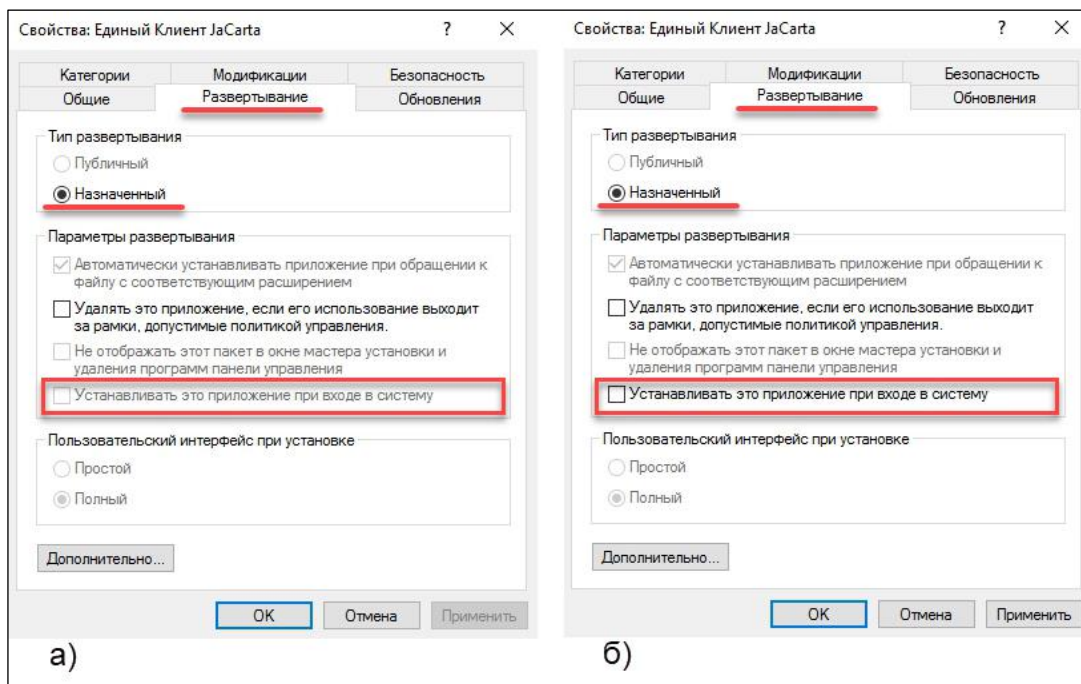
Свойства: Единый Клиент JaCarta ? ×

Категории | Модификации | Безопасность
Общие | Развертывание | Обновления

Тип развертывания
Публичный
Назначенный

Параметры развертывания
Автоматически устанавливать приложение при обращении к файлу с соответствующим расширением
Удалять это приложение, если его использование выходит за рамки, допустимые политикой управления.
Не отображать этот пакет в окне мастера установки и удаления программ панели управления
Устанавливать это приложение при входе в систему

Пользовательский интерфейс при установке
Простой
Полный

Дополнительно...

OK | Отмена | Применить

а)

Свойства: Единый Клиент JaCarta ? ×

Категории | Модификации | Безопасность
Общие | Развертывание | Обновления

Тип развертывания
Публичный
Назначенный

Параметры развертывания
Автоматически устанавливать приложение при обращении к файлу с соответствующим расширением
Удалять это приложение, если его использование выходит за рамки, допустимые политикой управления.
Не отображать этот пакет в окне мастера установки и удаления программ панели управления
Устанавливать это приложение при входе в систему

Пользовательский интерфейс при установке
Простой
Полный

Дополнительно...

OK | Отмена | Применить

б)